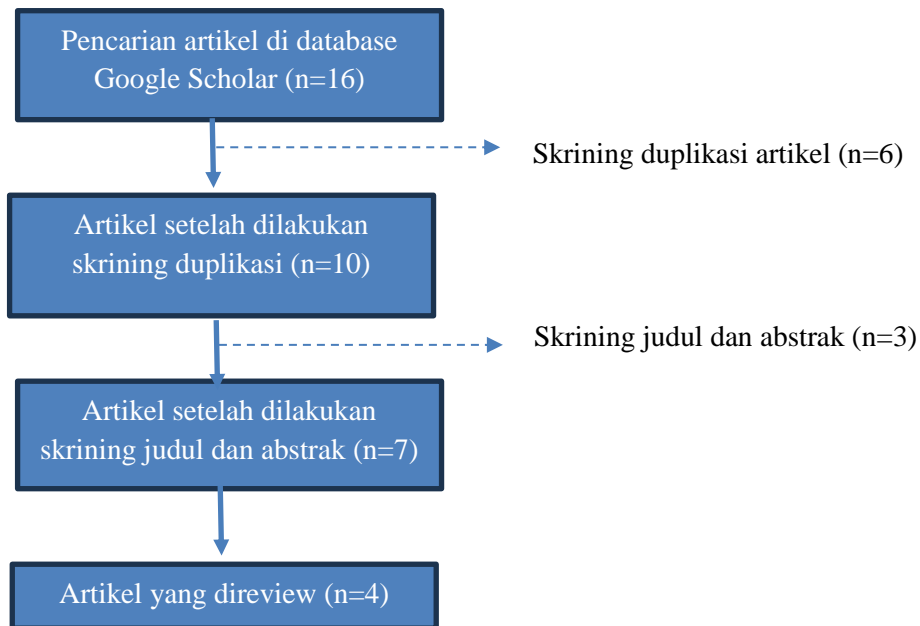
Pencarian artikel di database Google Scholar (n=16)

Skrining duplikasi artikel (n=6)

Artikel setelah dilakukan skrining duplikasi (n=10)

Skrining judul dan abstrak (n=3)

Artikel setelah dilakukan skrining judul dan abstrak (n=7)

Artikel yang direview (n=4)